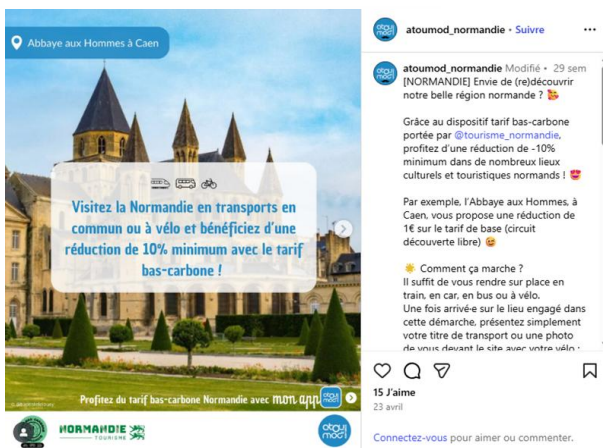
Abbaye aux Hommes à Caen

Visitez la Normandie en transports en commun ou à vélo et bénéficiez d'une réduction de 10% minimum avec le tarif bas-carbone !

Profitez du tarif bas-carbone Normandie avec mon appli

atou mod

NORMANDIE TOURISME

atou mod

atoumod_normandie • Suivre

atoumod_normandie Modifié • 29 sem

[NORMANDIE] Envie de (re)découvrir notre belle région normande ? 🎉

Grâce au dispositif tarif bas-carbone portée par @tourisme_normandie, profitez d'une réduction de -10% minimum dans de nombreux lieux culturels et touristiques normands ! 😍

Par exemple, l'Abbaye aux Hommes, à Caen, vous propose une réduction de 1€ sur le tarif de base (circuit découverte libre) 😉

☀️ Comment ça marche ?
Il suffit de vous rendre sur place en train, en car, en bus ou à vélo.
Une fois arrivé-e sur le lieu engagé dans cette démarche, présentez simplement votre titre de transport ou une photo de vous devant le site avec votre vélo :

15 J'aime
23 avril

Connectez-vous pour aimer ou commenter.